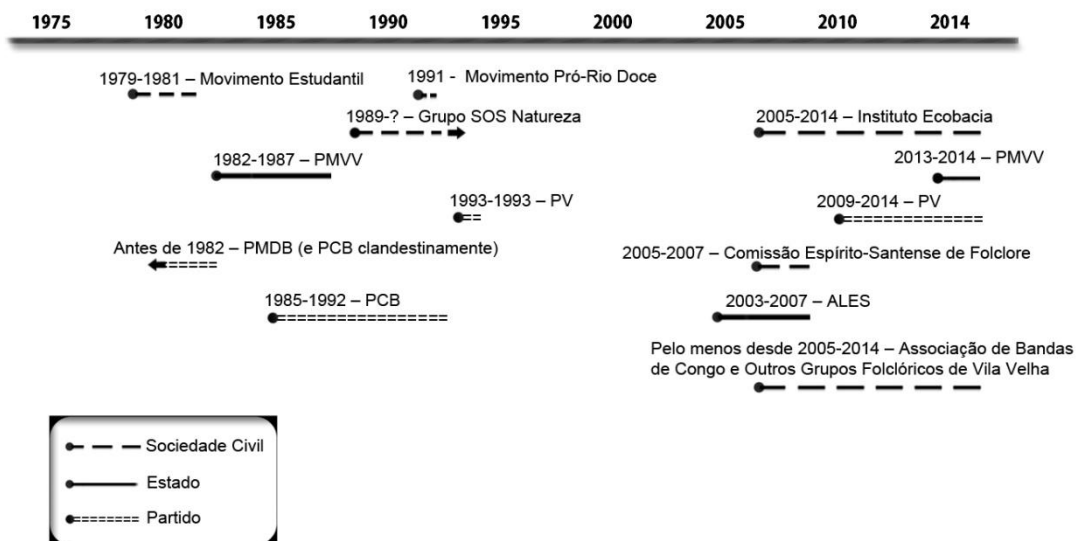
1975 1980 1985 1990 1995 2000 2005 2010 2014

1979-1981 – Movimento Estudantil

1991 - Movimento Pró-Rio Doce

1989-? – Grupo SOS Natureza

2005-2014 – Instituto Ecobacia

1982-1987 – PMVV

2013-2014 – PMVV

1993-1993 – PV

2009-2014 – PV

Antes de 1982 – PMDB (e PCB clandestinamente)

2005-2007 – Comissão Espírito-Santense de Folclore

1985-1992 – PCB

2003-2007 – ALES

Pelo menos desde 2005-2014 – Associação de Bandas de Congo e Outros Grupos Folclóricos de Vila Velha

Sociedade Civil

Estado

Partido